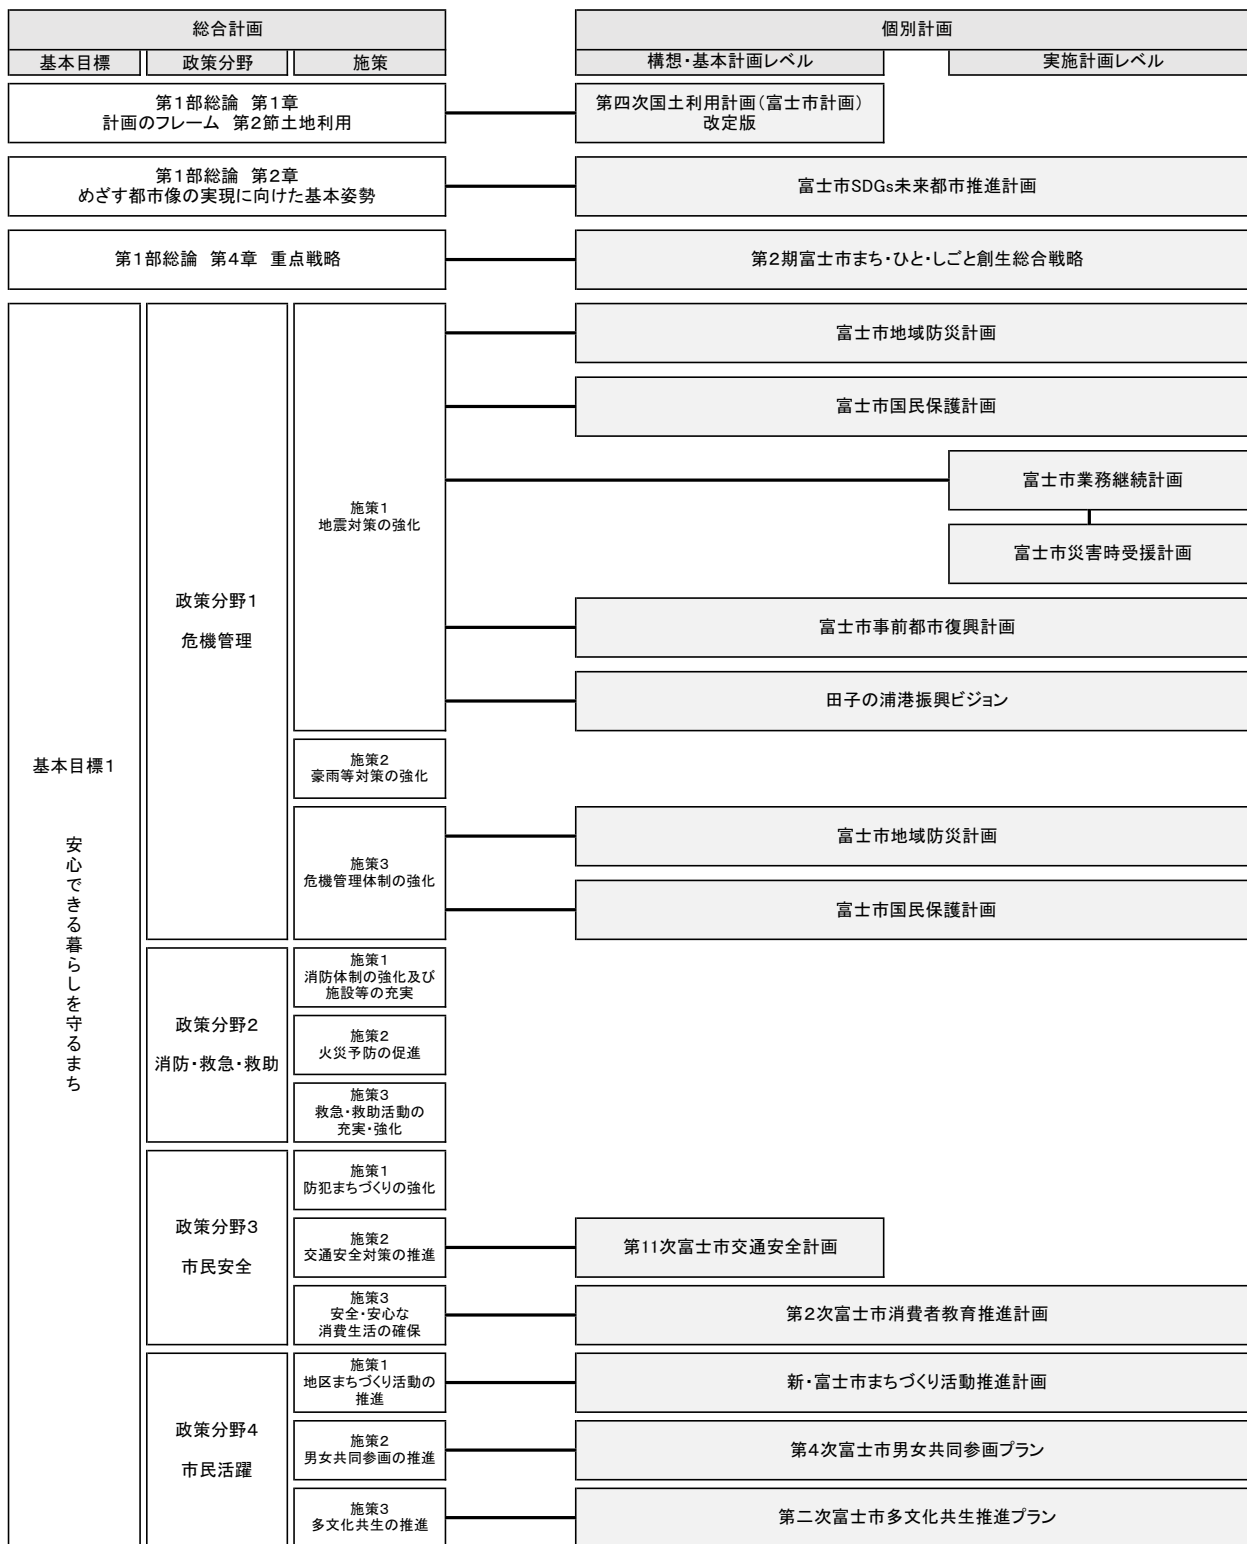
総合計画

基本目標　政策分野　施策

個別計画

構想・基本計画レベル　実施計画レベル

第1部総論　第1章
計画のフレーム　第2節土地利用

第四次国土利用計画(富士市計画)
改定版

第1部総論　第2章
めざす都市像の実現に向けた基本姿勢

富士市SDGs未来都市推進計画

第1部総論　第4章　重点戦略

第2期富士市まち・ひと・しごと創生総合戦略

基本目標1

安心できる暮らしを守るまち

政策分野1

危機管理

施策1
地震対策の強化

富士市地域防災計画

富士市国民保護計画

富士市業務継続計画

富士市災害時受援計画

富士市事前都市復興計画

田子の浦港振興ビジョン

施策2
豪雨等対策の強化

施策3
危機管理体制の強化

富士市地域防災計画

富士市国民保護計画

政策分野2

消防・救急・救助

施策1
消防体制の強化及び施設等の充実

施策2
火災予防の促進

施策3
救急・救助活動の充実・強化

政策分野3

市民安全

施策1
防犯まちづくりの強化

施策2
交通安全対策の推進

第11次富士市交通安全計画

施策3
安全・安心な消費生活の確保

第2次富士市消費者教育推進計画

政策分野4

市民活躍

施策1
地区まちづくり活動の推進

新・富士市まちづくり活動推進計画

施策2
男女共同参画の推進

第4次富士市男女共同参画プラン

施策3
多文化共生の推進

第二次富士市多文化共生推進プラン